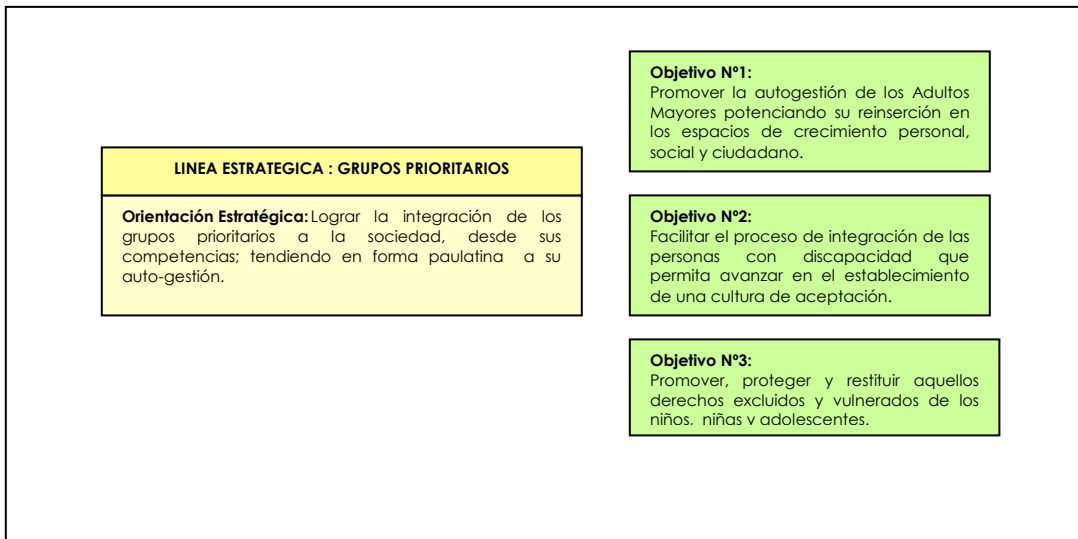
LINEA ESTRATEGICA : GRUPOS PRIORITARIOS

**Orientación Estratégica:** Lograr la integración de los grupos prioritarios a la sociedad, desde sus competencias; tendiendo en forma paulatina a su auto-gestión.

**Objetivo N°1:**
Promover la autogestión de los Adultos Mayores potenciando su reinserción en los espacios de crecimiento personal, social y ciudadano.

**Objetivo N°2:**
Facilitar el proceso de integración de las personas con discapacidad que permita avanzar en el establecimiento de una cultura de aceptación.

**Objetivo N°3:**
Promover, proteger y restituir aquellos derechos excluidos y vulnerados de los niños, niñas v adolescentes.